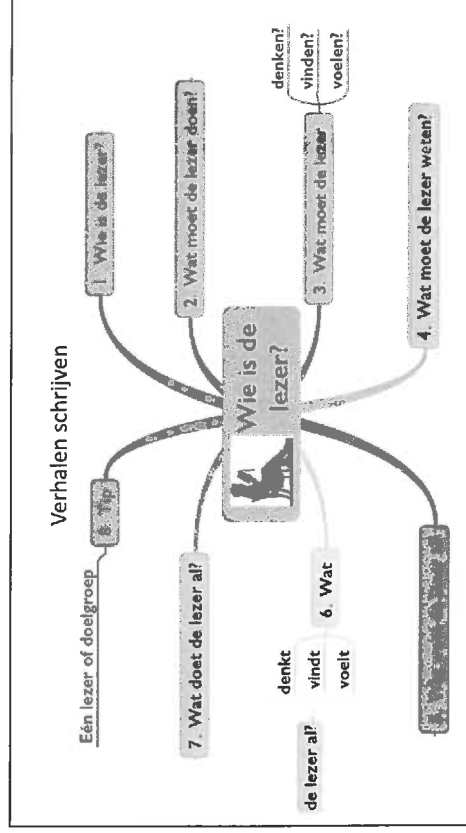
Verhalen schrijven

Wie is de lezer?

1. Wie is de lezer?

2. Wat moet de lezer doen?

3. Wat moet de lezer

denken?
vinden?
voelen?

4. Wat moet de lezer weten?

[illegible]

6. Wat

denkt
vindt
voelt

de lezer al?

7. Wat doet de lezer al?

8. Tip

Eén lezer of doelgroep